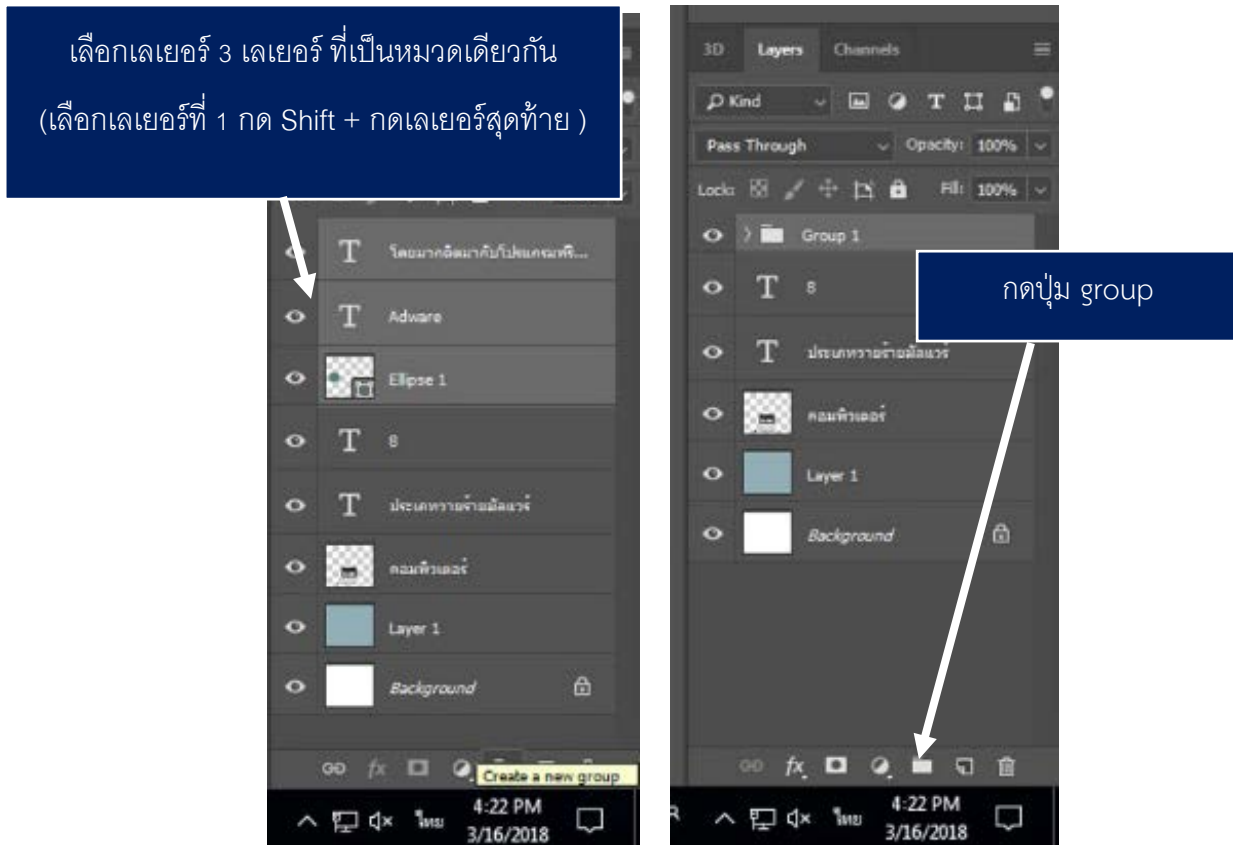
เลือกเลเยอร์ 3 เลเยอร์ ที่เป็นหมวดเดียวกัน
(เลือกเลเยอร์ที่ 1 กด Shift + กดเลเยอร์สุดท้าย )

T โดยมากติดมากับโปรแกรมฟรี...
T Adware
Ellipse 1
T 8
T ประเภทหวายร้ายมัลแวร์
คอมพิวเตอร์
Layer 1
Background

Create a new group

4:22 PM
3/16/2018
ไทย

3D Layers Channels
Kind
Pass Through Opacity: 100%
Lock: Fill: 100%
Group 1
T 8
T ประเภทหวายร้ายมัลแวร์
คอมพิวเตอร์
Layer 1
Background

กดปุ่ม group

4:22 PM
3/16/2018
ไทย